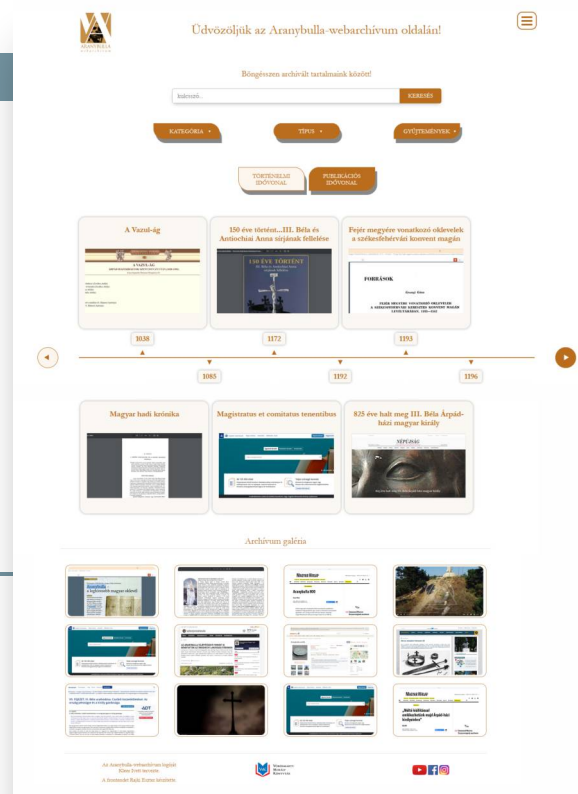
ARANYBULLA

Üdvözöljük az Aranybulla-webarchívum oldalán!

Böngésszen archivált tartalmaink között!

keresés...

KERESÉS

KATEGÓRIA

TÍPUS

GYŰJTEMÉNYEK

TÖRTÉNELMI IDŐVONAL

PUBLIKÁCIÓS IDŐVONAL

A Vazul-ág

150 éve történt...III. Béla és Antiochiai Anna sírjának fellelése

Fejér megyére vonatkozó oklevelek a székesfehérvári konvent magán

A VAZUL-ÁG

150 ÉVE TÖRTÉNT

FORRÁSOK

1038

1172

1193

1095

1192

1196

Magyar hadi krónika

Magistratus et comitatus tenentibus

825 éve halt meg III. Béla Árpád-házi magyar király

Archívum galéria

Az Aranybulla-webarchívum logóját Klaus Jenő tervezte.

A Szalaasti Rajzi Kiállás felületén

Nemzeti Széchényi Könyvtár